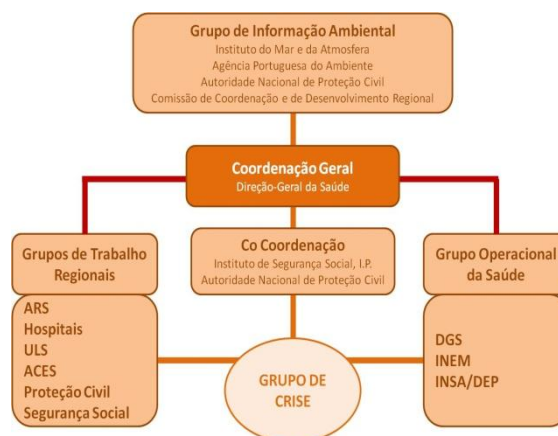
Grupo de Informação Ambiental
Instituto do Mar e da Atmosfera
Agência Portuguesa do Ambiente
Autoridade Nacional de Proteção Civil
Comissão de Coordenação e de Desenvolvimento Regional

Coordenação Geral
Direção-Geral da Saúde

Grupos de Trabalho Regionais

Co Coordenação
Instituto de Segurança Social, I.P.
Autoridade Nacional de Proteção Civil

Grupo Operacional da Saúde

ARS
Hospitais
ULS
ACES
Proteção Civil
Segurança Social

GRUPO DE CRISE

DGS
INEM
INSA/DEP